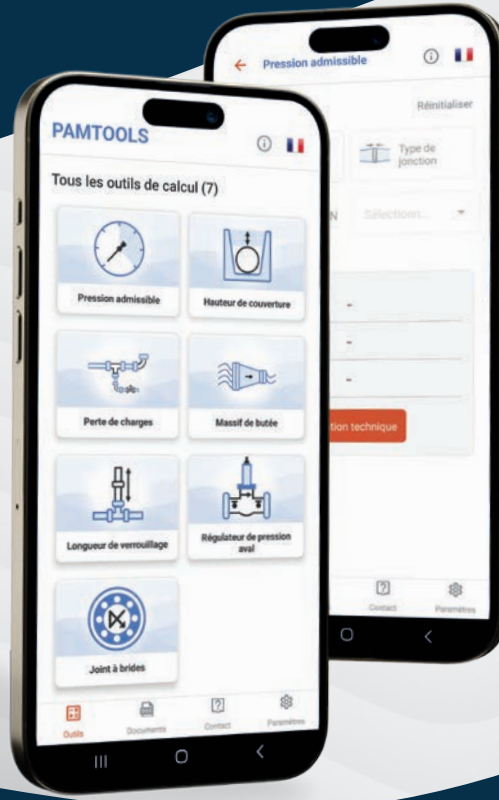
PAMTOOLS

Tous les outils de calcul (7)

Pression admissible

Hauteur de couverture

Perte de charges

Massif de butée

Longueur de verrouillage

Régulateur de pression aval

Joint à brides

Outils

Documents

Contact

Paramètres

Pression admissible

Réinitialiser

Type de jonction

N

Sélection...

-

-

-

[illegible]tion technique

Contact

Paramètres